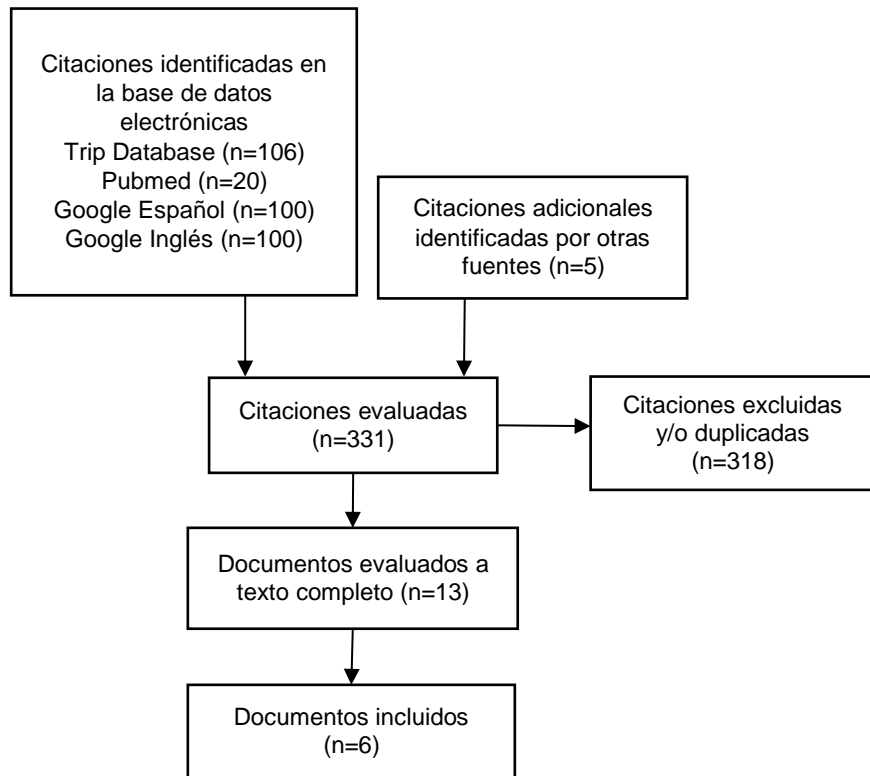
Citaciones identificadas en la base de datos electrónicas
Trip Database (n=106)
Pubmed (n=20)
Google Español (n=100)
Google Inglés (n=100)

Citaciones adicionales identificadas por otras fuentes (n=5)

Citaciones evaluadas (n=331)

Citaciones excluidas y/o duplicadas (n=318)

Documentos evaluados a texto completo (n=13)

Documentos incluidos (n=6)